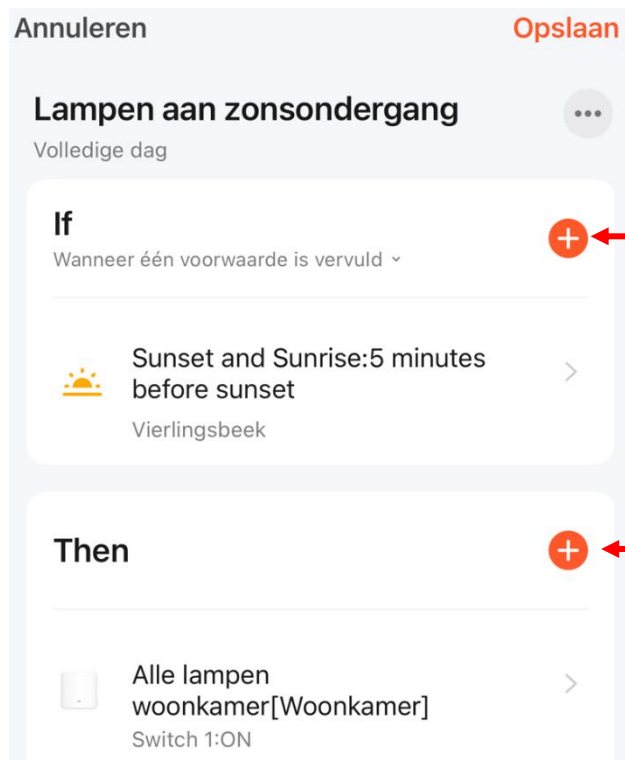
Annuleren Opslaan

Lampen aan zonsondergang
Volledige dag

If
Wanneer één voorwaarde is vervuld

Sunset and Sunrise:5 minutes before sunset
Vierlingsbeek

Then

Alle lampen woonkamer[Woonkamer]
Switch 1:ON